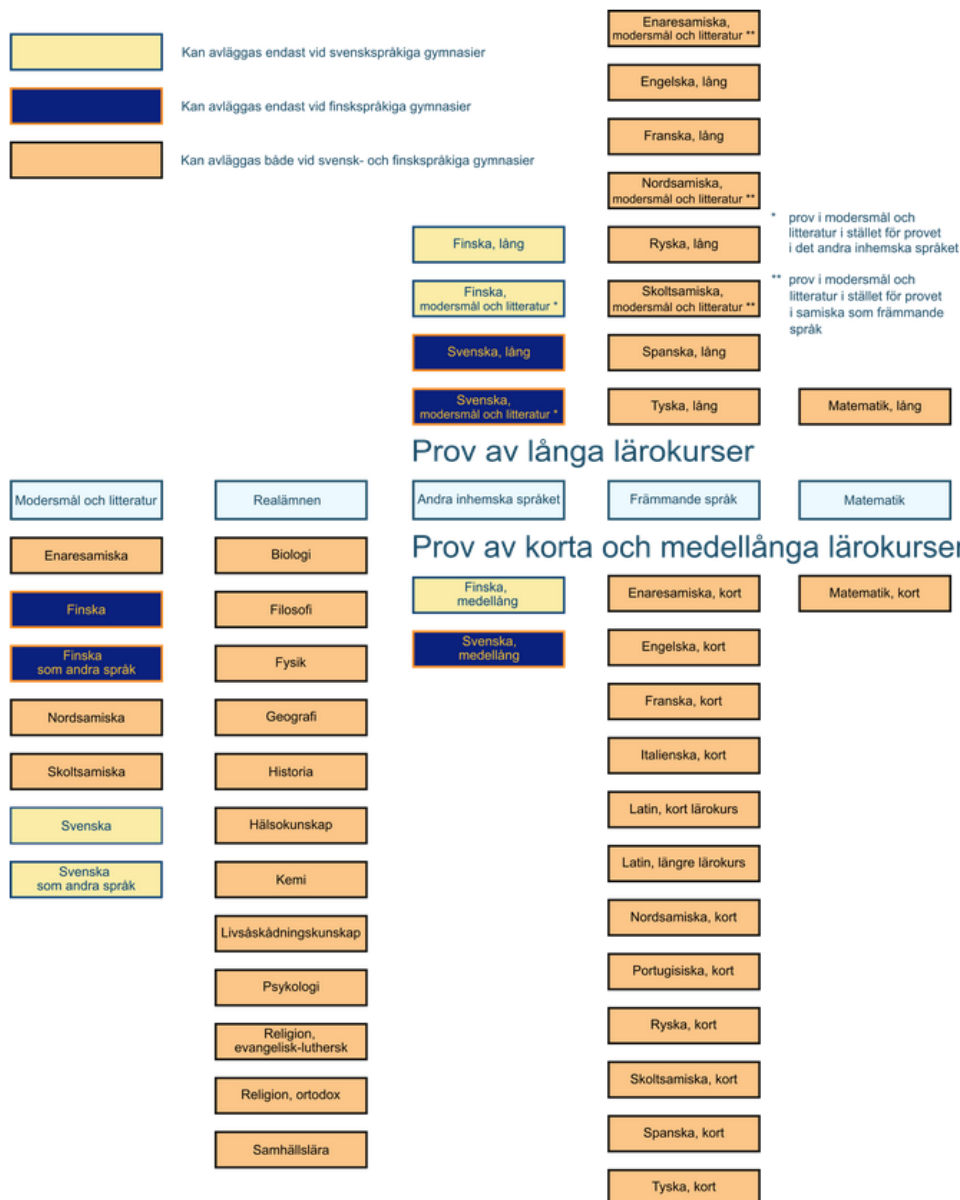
Kan avläggas endast vid svenskspråkiga gymnasier

Kan avläggas endast vid finskspråkiga gymnasier

Kan avläggas både vid svensk- och finskspråkiga gymnasier

Enaresamiska, modersmål och litteratur **

Engelska, lång

Franska, lång

Nordsamiska, modersmål och litteratur **

* prov i modersmål och litteratur i stället för provet i det andra inhemska språket

Finska, lång

Ryska, lång

Finska, modersmål och litteratur *

Skoltsamiska, modersmål och litteratur **

** prov i modersmål och litteratur i stället för provet i samiska som främmande språk

Svenska, lång

Spanska, lång

Svenska, modersmål och litteratur *

Tyska, lång

Matematik, lång

Prov av långa lärokurser

Modersmål och litteratur

Realämnen

Andra inhemska språket

Främmande språk

Matematik

Prov av korta och medellånga lärokurser

Enaresamiska

Biologi

Finska, medellång

Enaresamiska, kort

Matematik, kort

Finska

Filosofi

Svenska, medellång

Engelska, kort

Finska som andra språk

Fysik

Nordsamiska

Geografi

Franska, kort

Skoltsamiska

Historia

Italienska, kort

Svenska

Hälsokunskap

Latin, kort lärokurs

Svenska som andra språk

Kemi

Latin, längre lärokurs

Livsåskådningskunskap

Nordsamiska, kort

Psykologi

Portugisiska, kort

Religion, evangelisk-luthersk

Ryska, kort

Religion, ortodox

Skoltsamiska, kort

Samhällslära

Spanska, kort

Tyska, kort